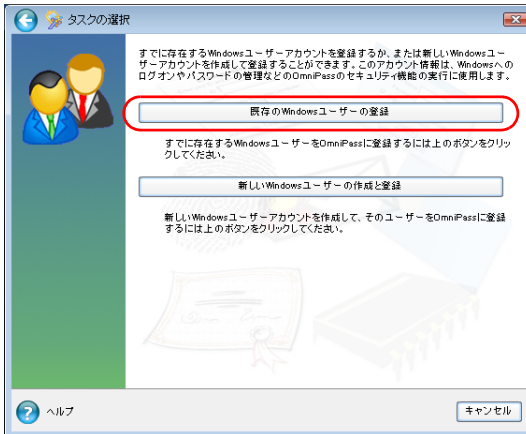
タスクの選択

すでに存在するWindowsユーザーアカウントを登録するか、または新しいWindowsユーザーアカウントを作成して登録することができます。このアカウント情報は、Windowsへのログオンやパスワードの管理などのOmniPassのセキュリティ機能の実行に使用します。

既存のWindowsユーザーの登録

すでに存在するWindowsユーザーをOmniPassに登録するには上のボタンをクリックしてください。

新しいWindowsユーザーの作成と登録

新しいWindowsユーザーアカウントを作成して、そのユーザーをOmniPassに登録するには上のボタンをクリックしてください。

ヘルプ

キャンセル